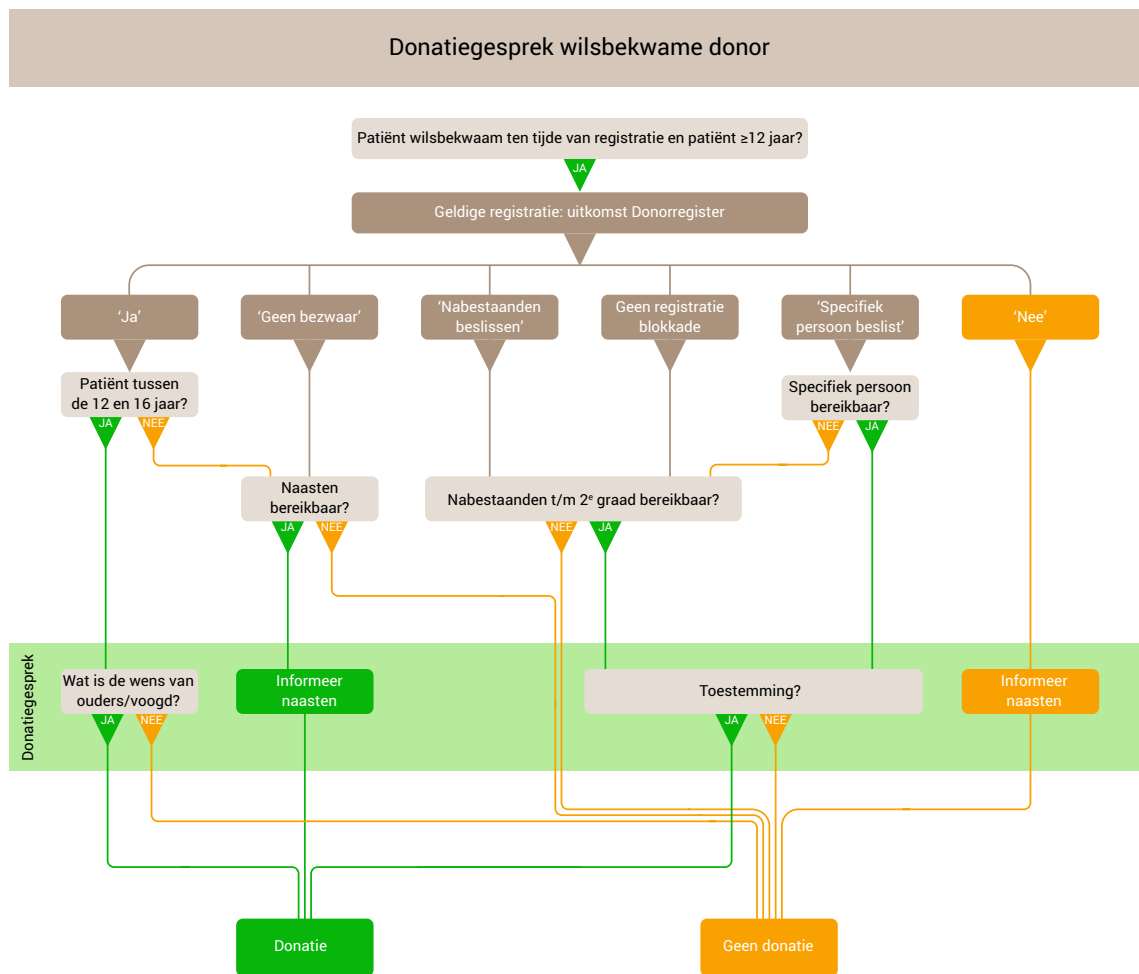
Donatiegesprek wilsbekwame donor

Patiënt wilsbekwaam ten tijde van registratie en patiënt ≥12 jaar?

JA

Geldige registratie: uitkomst Donorregister

'Ja'

'Geen bezwaar'

'Nabestaanden beslissen'

Geen registratie blokkade

'Specifiek persoon beslist'

'Nee'

Patiënt tussen de 12 en 16 jaar?

JA

NEE

Specifiek persoon bereikbaar?

NEE

JA

Naasten bereikbaar?

JA

NEE

Nabestaanden t/m 2$^e$ graad bereikbaar?

NEE

JA

Donatiegesprek

Wat is de wens van ouders/voogd?

JA

NEE

Informeer naasten

Toestemming?

JA

NEE

Informeer naasten

Donatie

Geen donatie